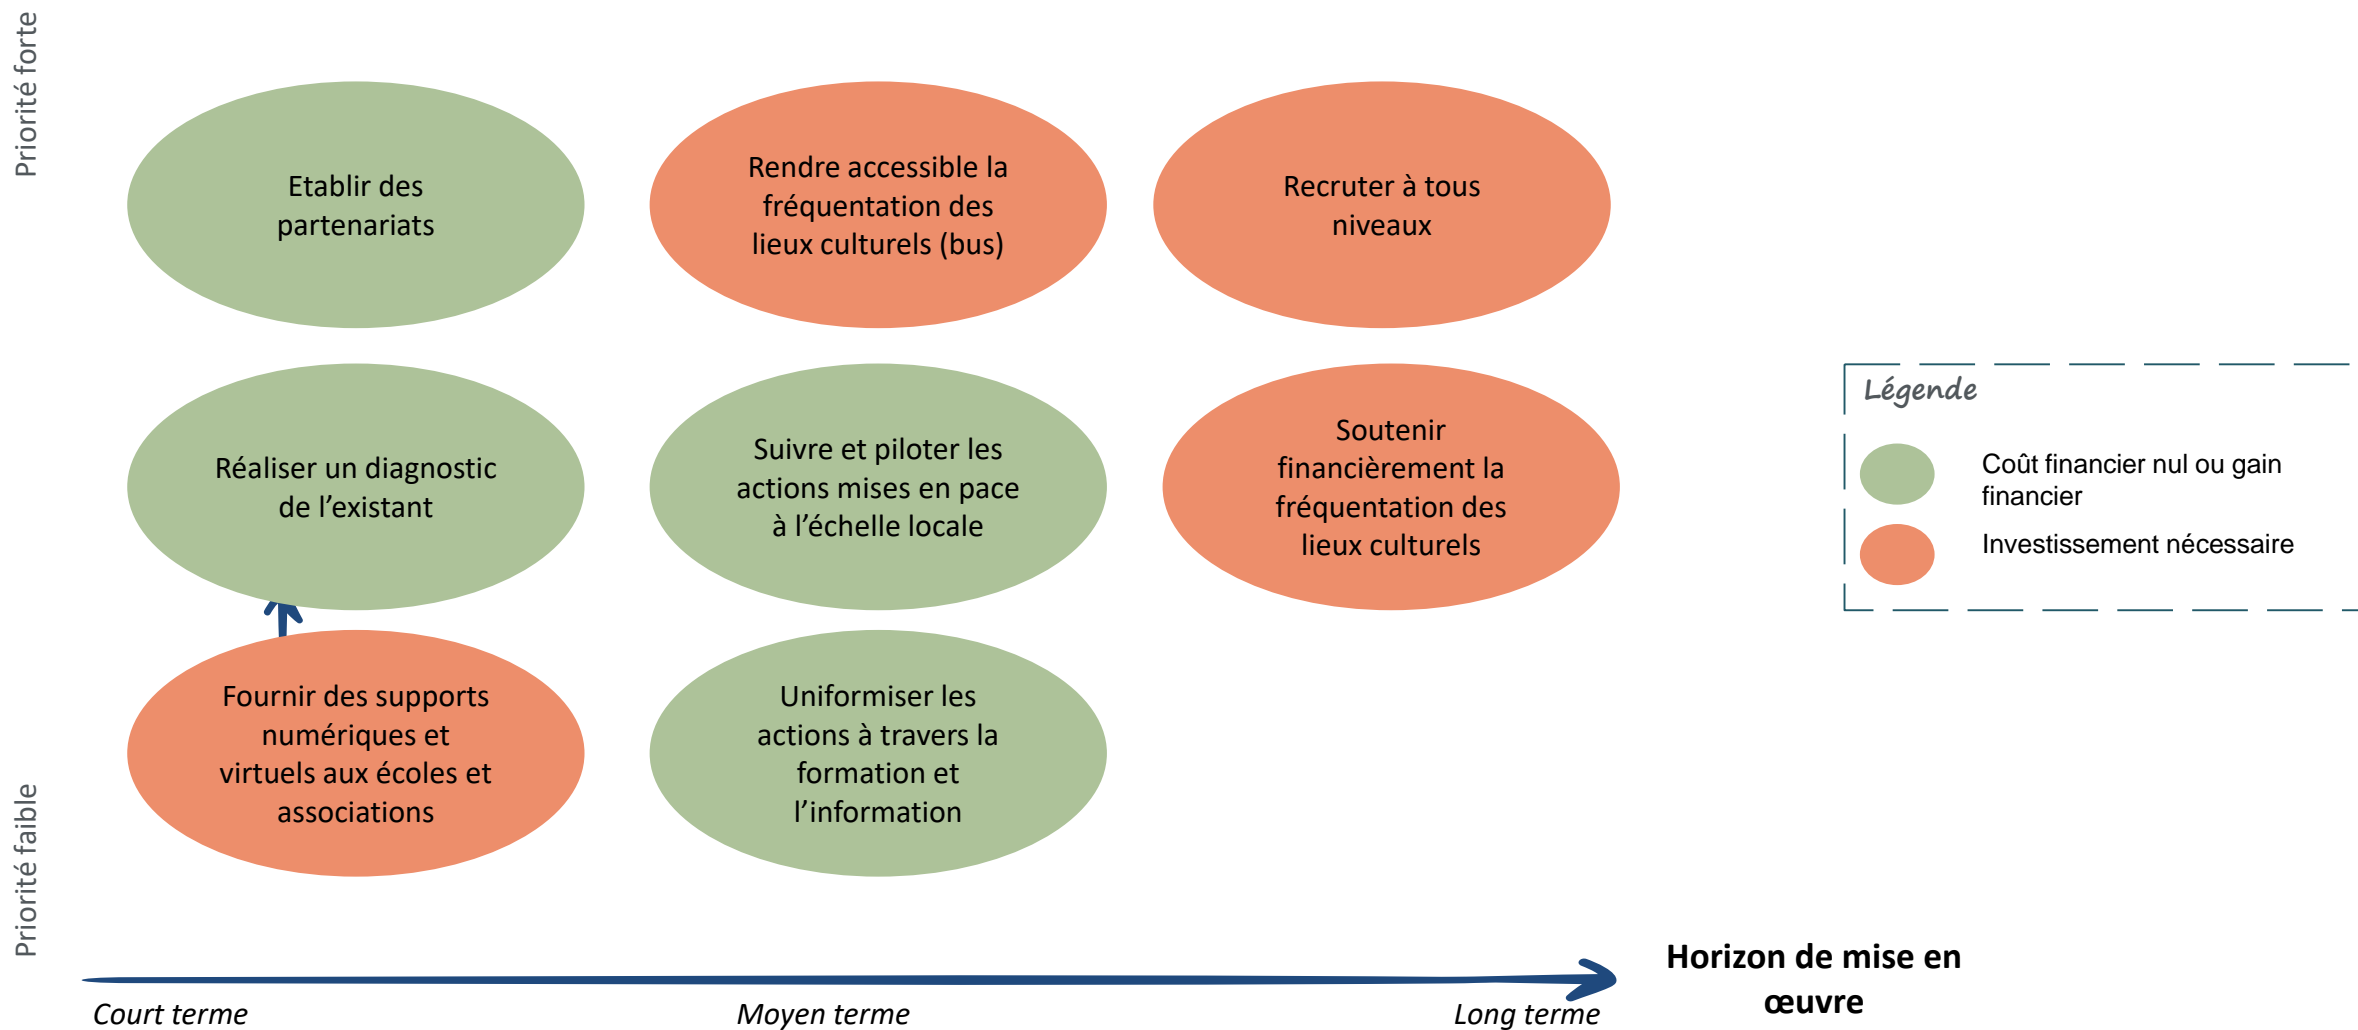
Priorité forte

Etablir des partenariats

Rendre accessible la fréquentation des lieux culturels (bus)

Recruter à tous niveaux

Réaliser un diagnostic de l'existant

Suivre et piloter les actions mises en pace à l'échelle locale

Soutenir financièrement la fréquentation des lieux culturels

Légende

Coût financier nul ou gain financier

Investissement nécessaire

Fournir des supports numériques et virtuels aux écoles et associations

Uniformiser les actions à travers la formation et l'information

Priorité faible

Horizon de mise en œuvre

Court terme

Moyen terme

Long terme